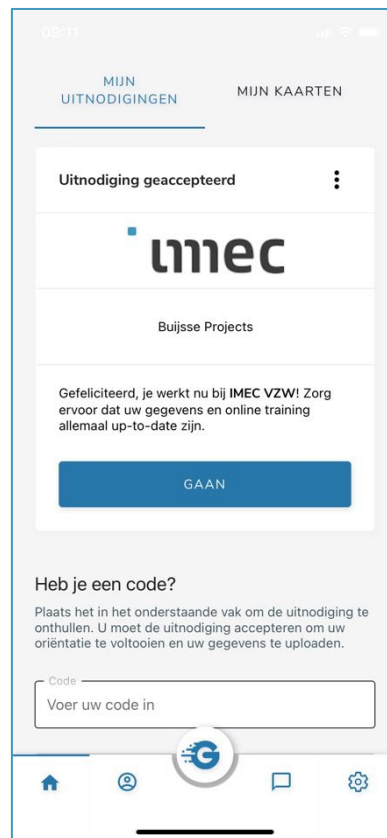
09:11

MIJN UITNODIGINGEN

MIJN KAARTEN

Uitnodiging geaccepteerd

imec

Buijsse Projects

Gefeliciteerd, je werkt nu bij **IMEC VZW**! Zorg ervoor dat uw gegevens en online training allemaal up-to-date zijn.

GAAN

Heb je een code?

Plaats het in het onderstaande vak om de uitnodiging te onthullen. U moet de uitnodiging accepteren om uw oriëntatie te voltooien en uw gegevens te uploaden.

Code

Voer uw code in

G